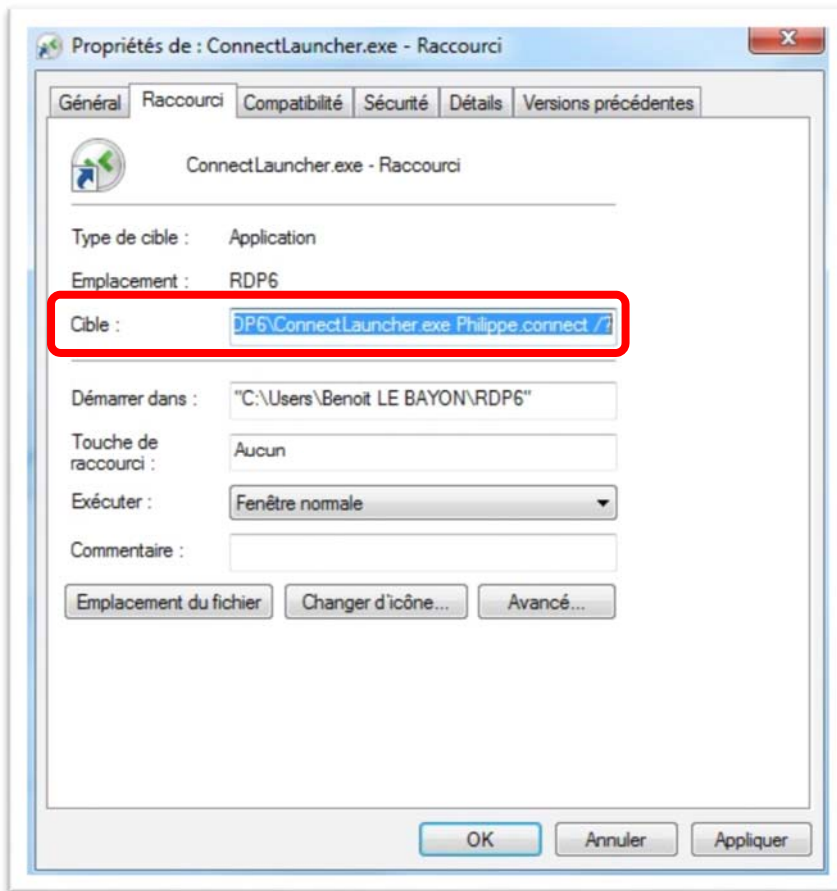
Propriétés de : ConnectLauncher.exe - Raccourci

Général | Raccourci | Compatibilité | Sécurité | Détails | Versions précédentes

ConnectLauncher.exe - Raccourci

Type de cible : Application

Emplacement : RDP6

Cible : DP6\ConnectLauncher.exe Philippe.connect /?

Démarrer dans : "C:\Users\Benoit LE BAYON\RDP6"

Touche de raccourci : Aucun

Exécuter : Fenêtre normale

Commentaire :

Emplacement du fichier | Changer d'icône... | Avancé...

OK | Annuler | Appliquer